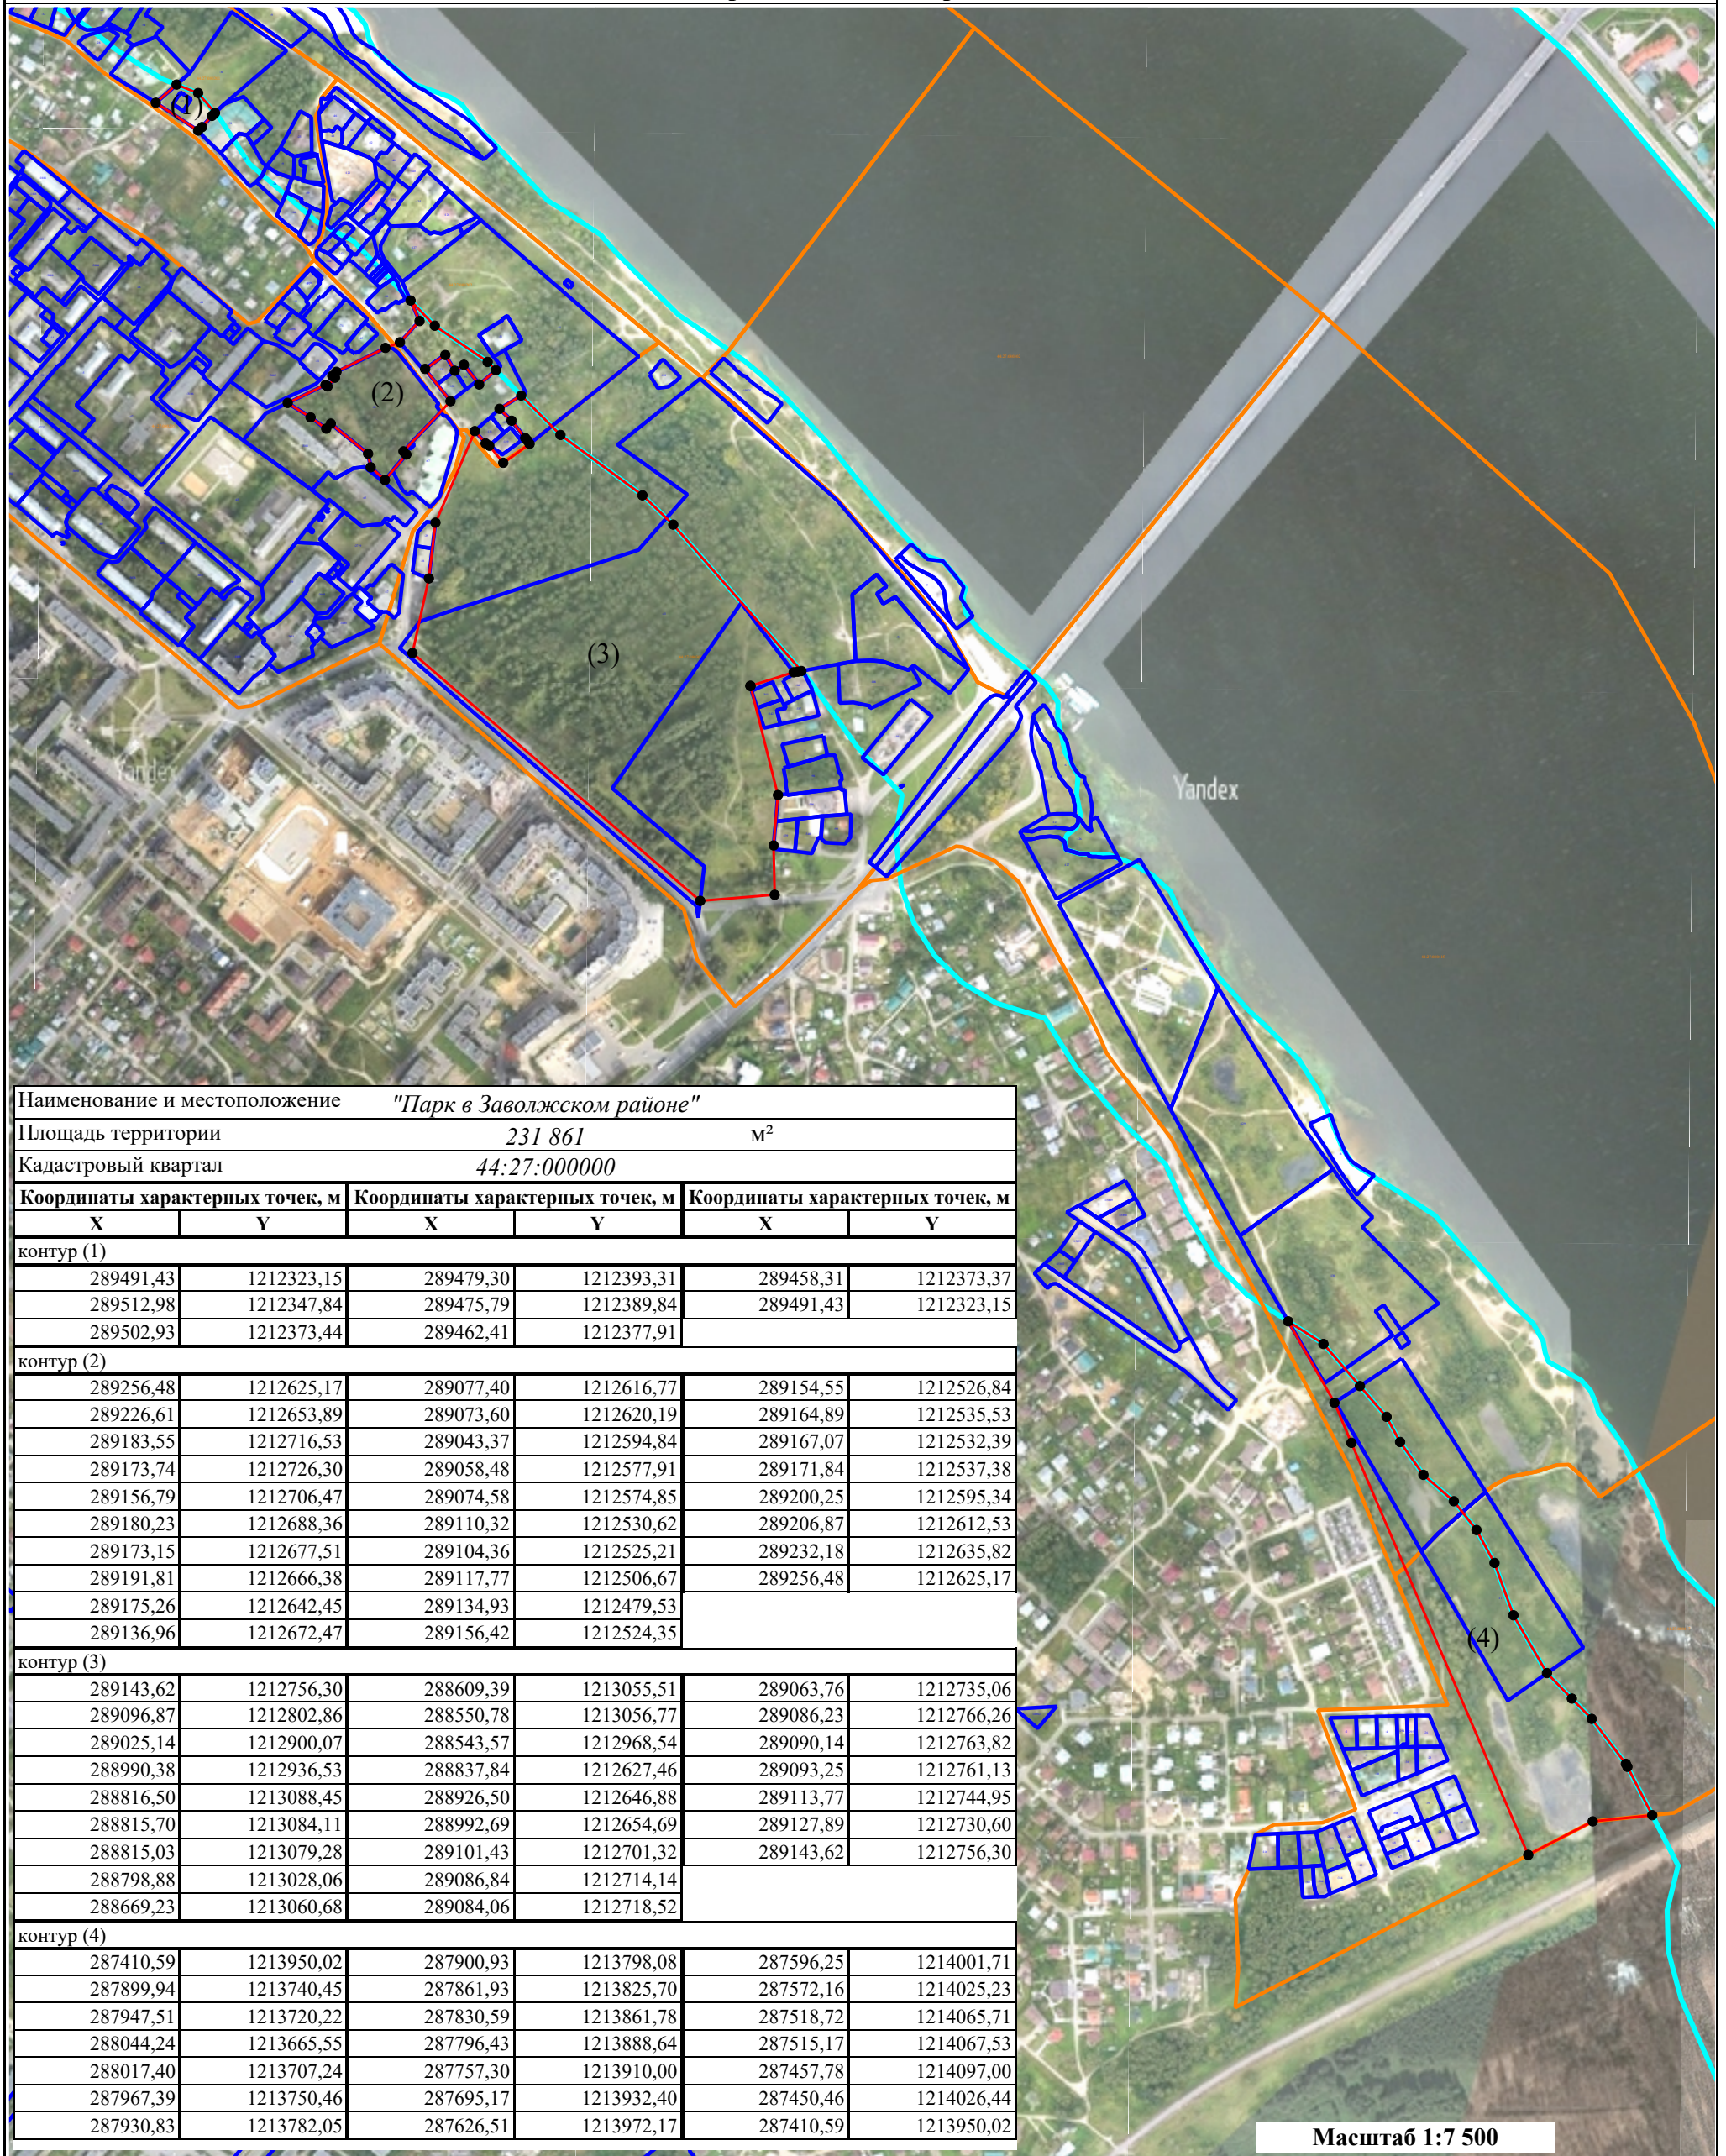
(1)

(2)

(3)

(4)

Yandex

Yandex

| Наименование и местоположение | "Парк в Заволжском районе" | | | | |
|---|---|---|---|---|---|
| Площадь территории | 231 861 | м² | | | |
| Кадастровый квартал | 44:27:000000 | | | | |
| Координаты характерных точек, м | | Координаты характерных точек, м | | Координаты характерных точек, м | |
| X | Y | X | Y | X | Y |
| контур (1) | | | | | |
| 289491,43 | 1212323,15 | 289479,30 | 1212393,31 | 289458,31 | 1212373,37 |
| 289512,98 | 1212347,84 | 289475,79 | 1212389,84 | 289491,43 | 1212323,15 |
| 289502,93 | 1212373,44 | 289462,41 | 1212377,91 | | |
| контур (2) | | | | | |
| 289256,48 | 1212625,17 | 289077,40 | 1212616,77 | 289154,55 | 1212526,84 |
| 289226,61 | 1212653,89 | 289073,60 | 1212620,19 | 289164,89 | 1212535,53 |
| 289183,55 | 1212716,53 | 289043,37 | 1212594,84 | 289167,07 | 1212532,39 |
| 289173,74 | 1212726,30 | 289058,48 | 1212577,91 | 289171,84 | 1212537,38 |
| 289156,79 | 1212706,47 | 289074,58 | 1212574,85 | 289200,25 | 1212595,34 |
| 289180,23 | 1212688,36 | 289110,32 | 1212530,62 | 289206,87 | 1212612,53 |
| 289173,15 | 1212677,51 | 289104,36 | 1212525,21 | 289232,18 | 1212635,82 |
| 289191,81 | 1212666,38 | 289117,77 | 1212506,67 | 289256,48 | 1212625,17 |
| 289175,26 | 1212642,45 | 289134,93 | 1212479,53 | | |
| 289136,96 | 1212672,47 | 289156,42 | 1212524,35 | | |
| контур (3) | | | | | |
| 289143,62 | 1212756,30 | 288609,39 | 1213055,51 | 289063,76 | 1212735,06 |
| 289096,87 | 1212802,86 | 288550,78 | 1213056,77 | 289086,23 | 1212766,26 |
| 289025,14 | 1212900,07 | 288543,57 | 1212968,54 | 289090,14 | 1212763,82 |
| 288990,38 | 1212936,53 | 288837,84 | 1212627,46 | 289093,25 | 1212761,13 |
| 288816,50 | 1213088,45 | 288926,50 | 1212646,88 | 289113,77 | 1212744,95 |
| 288815,70 | 1213084,11 | 288992,69 | 1212654,69 | 289127,89 | 1212730,60 |
| 288815,03 | 1213079,28 | 289101,43 | 1212701,32 | 289143,62 | 1212756,30 |
| 288798,88 | 1213028,06 | 289086,84 | 1212714,14 | | |
| 288669,23 | 1213060,68 | 289084,06 | 1212718,52 | | |
| контур (4) | | | | | |
| 287410,59 | 1213950,02 | 287900,93 | 1213798,08 | 287596,25 | 1214001,71 |
| 287899,94 | 1213740,45 | 287861,93 | 1213825,70 | 287572,16 | 1214025,23 |
| 287947,51 | 1213720,22 | 287830,59 | 1213861,78 | 287518,72 | 1214065,71 |
| 288044,24 | 1213665,55 | 287796,43 | 1213888,64 | 287515,17 | 1214067,53 |
| 288017,40 | 1213707,24 | 287757,30 | 1213910,00 | 287457,78 | 1214097,00 |
| 287967,39 | 1213750,46 | 287695,17 | 1213932,40 | 287450,46 | 1214026,44 |
| 287930,83 | 1213782,05 | 287626,51 | 1213972,17 | 287410,59 | 1213950,02 |

Масштаб 1:7 500